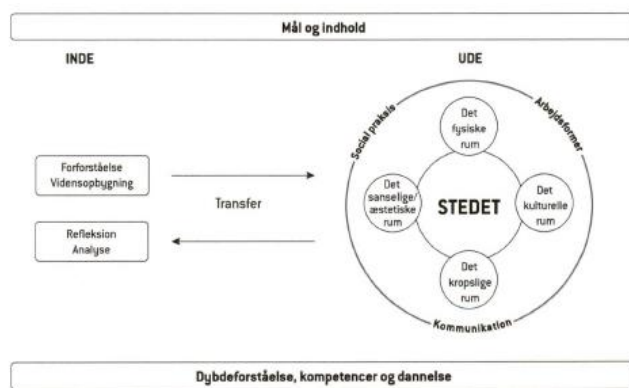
Mål og indhold

INDE

UDE

Forforståelse
Vidensopbygning

Transfer

Refleksion
Analyse

Social praksis

Arbejdsformer

Det fysiske rum

Det sanselige/ æstetiske rum

STEDET

Det kulturelle rum

Det kropslige rum

Kommunikation

Dybdeforståelse, kompetencer og dannelse